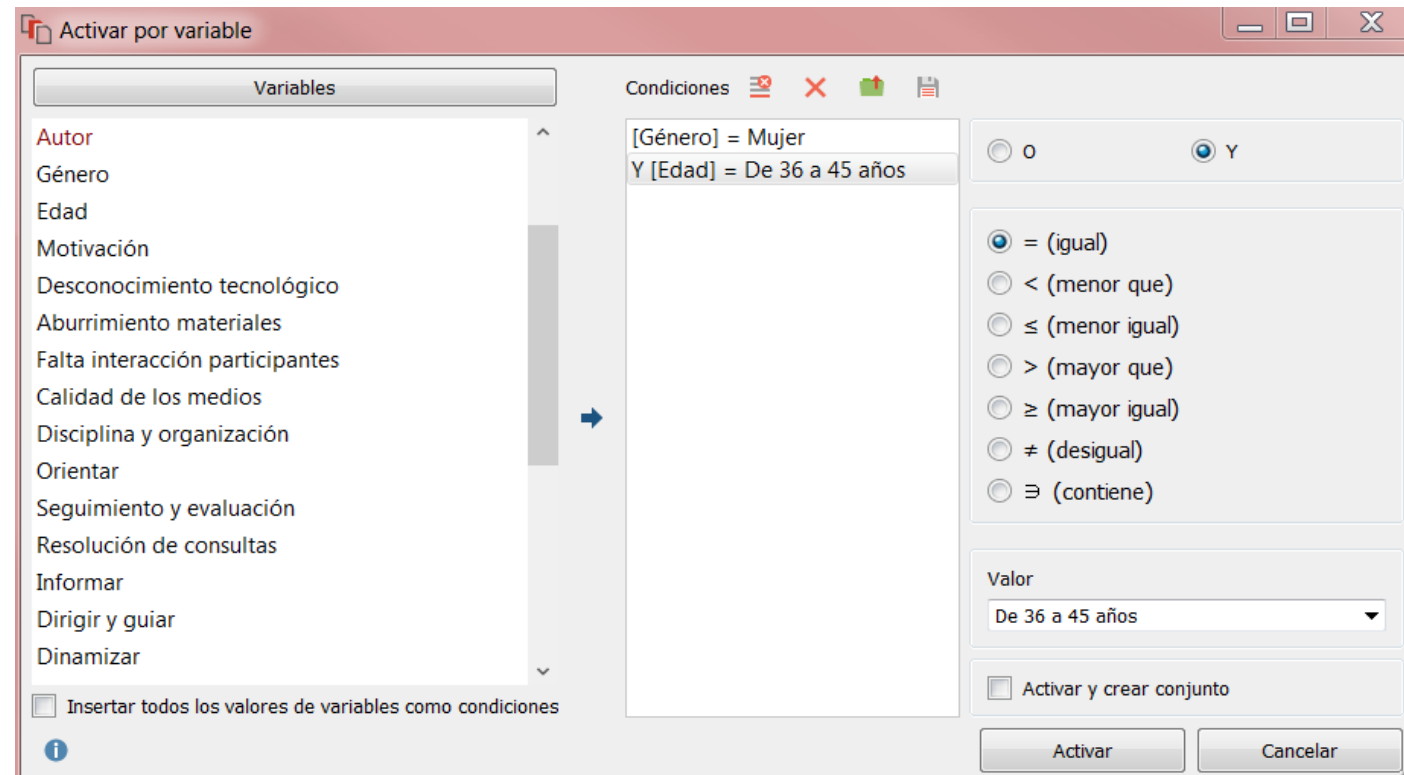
Activar por variable

Variables

Autor
Género
Edad
Motivación
Desconocimiento tecnológico
Aburrimiento materiales
Falta interacción participantes
Calidad de los medios
Disciplina y organización
Orientar
Seguimiento y evaluación
Resolución de consultas
Informar
Dirigir y guiar
Dinamizar

Insertar todos los valores de variables como condiciones

Condiciones

[Género] = Mujer
Y [Edad] = De 36 a 45 años

O
Y

= (igual)
< (menor que)
≤ (menor igual)
> (mayor que)
≥ (mayor igual)
≠ (desigual)
∋ (contiene)

Valor
De 36 a 45 años

Activar y crear conjunto

Activar
Cancelar